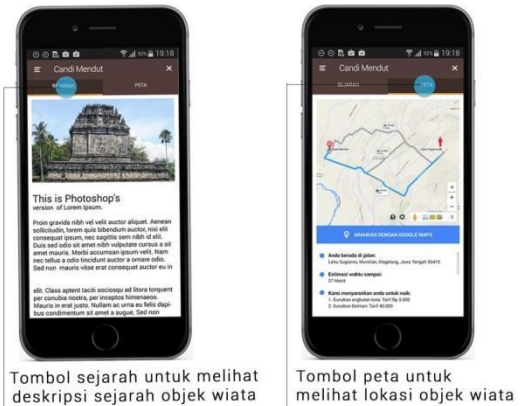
19:18

Candi Mendut

SEJARAH

PETA

This is Photoshop's

version of Lorem Ipsum.

Proin gravida nibh vel velit auctor aliquet. Aenean sollicitudin, lorem quis bibendum auctor, nisi elit consequat ipsum, nec sagittis sem nibh id elit. Duis sed odio sit amet nibh vulputate cursus a sit amet mauris. Morbi accumsan ipsum velit. Nam nec tellus a odio tincidunt auctor a ornare odio. Sed non mauris vitae erat consequat auctor eu in

elit. Class aptent taciti sociosqu ad litora torquent per conubia nostra, per inceptos himenaeos. Mauris in erat justo. Nullam ac urna eu felis dapibus condimentum sit amet a augue. Sed non

19:18

Candi Mendut

SEJARAH

PETA

ARAHKAN DENGAN GOOGLE MAPS

Anda berada di jalan:

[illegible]

Estimasi waktu sampai:

37 Menit

Kami menyarankan anda untuk naik:

1. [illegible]

2. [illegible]

Tombol sejarah untuk melihat deskripsi sejarah objek wiata

Tombol peta untuk melihat lokasi objek wiata